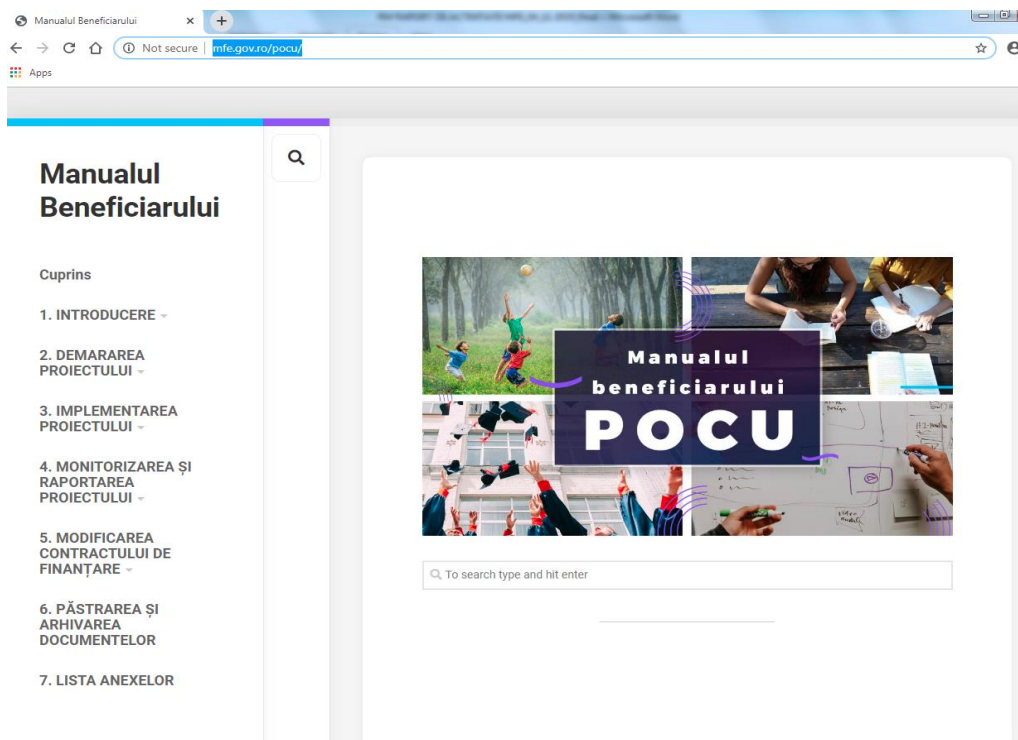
Manualul Beneficiarului ×

Not secure | mfe.gov.ro/pocu/

Apps

Manualul Beneficiarului

Cuprins

1. INTRODUCERE

2. DEMARAREA PROIECTULUI

3. IMPLEMENTAREA PROIECTULUI

4. MONITORIZAREA ȘI RAPORTAREA PROIECTULUI

5. MODIFICAREA CONTRACTULUI DE FINANȚARE

6. PĂSTRAREA ȘI ARHIVAREA DOCUMENTELOR

7. LISTA ANEXELOR

Manualul beneficiarului POCU

To search type and hit enter